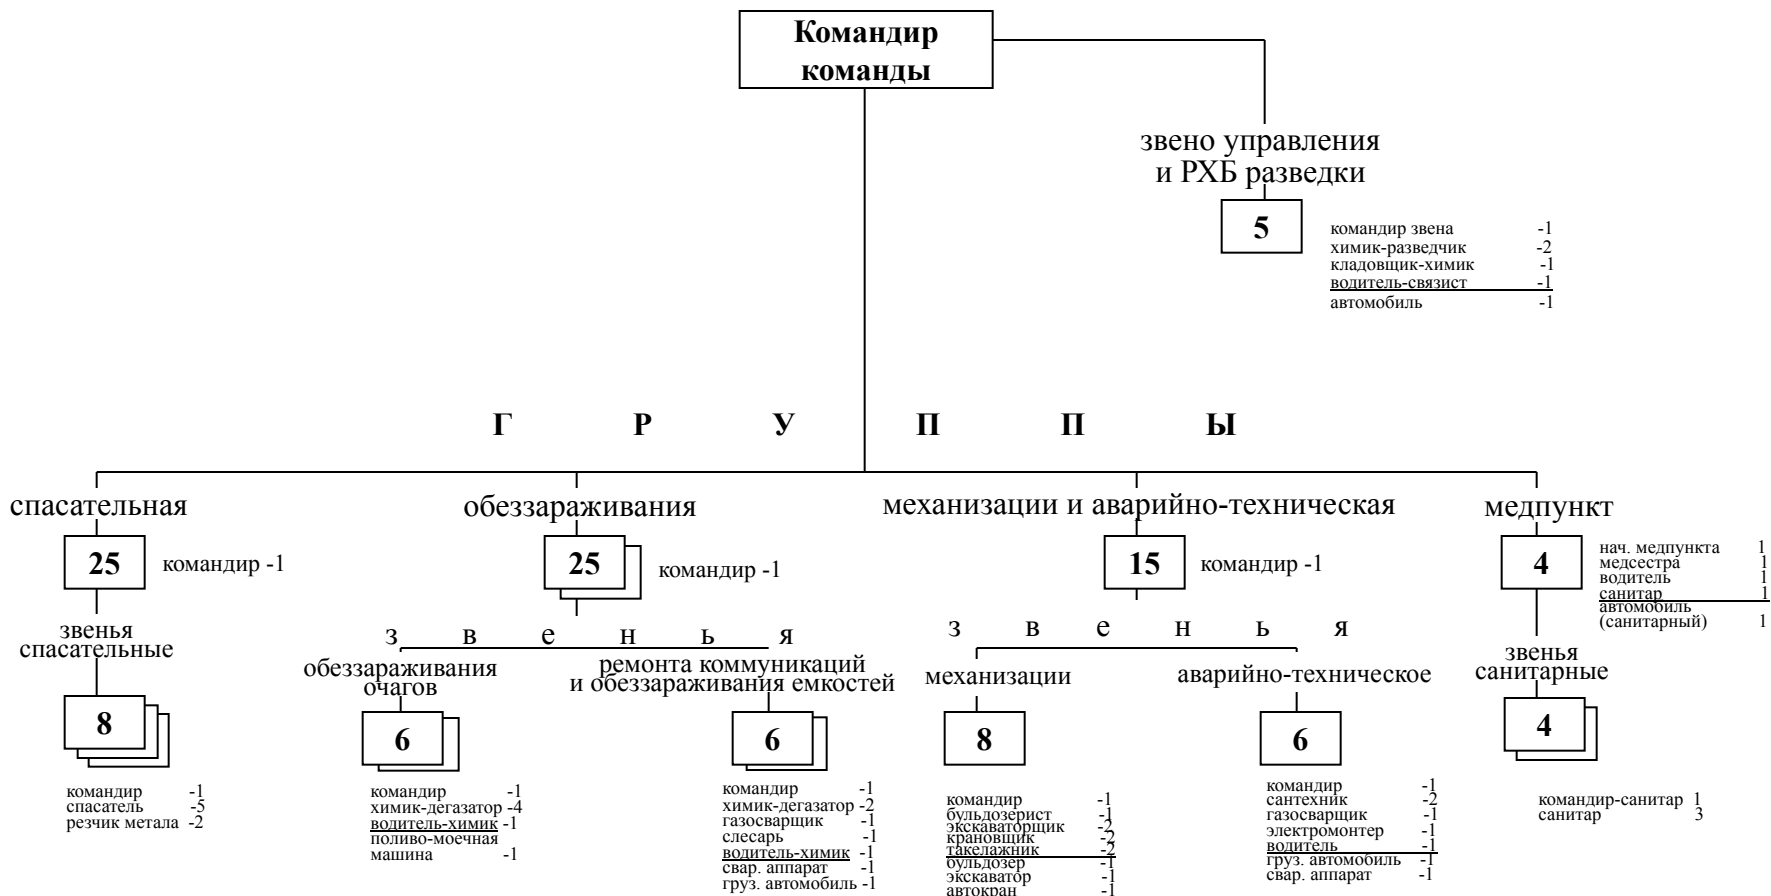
Командир команды

звено управления и РХБ разведки

5

командир звена -1
химик-разведчик -2
кладовщик-химик -1
водитель-связист -1
автомобиль -1

Г Р У П П Ы

спасательная

25

командир -1

звенья спасательные

8

командир -1
спасатель -5
резчик метала -2

обеззараживания

25

командир -1

з в е н ь я

обеззараживания очагов

6

командир -1
химик-дегазатор -4
водитель-химик -1
поливо-моечная машина -1

ремонта коммуникаций и обеззараживания емкостей

6

командир -1
химик-дегазатор -2
газосварщик -1
слесарь -1
водитель-химик -1
свар. аппарат -1
груз. автомобиль -1

механизации и аварийно-техническая

15

командир -1

з в е н ь я

механизации

8

командир -1
бульдозерист -1
экскаваторщик -2
крановщик -2
такелажник -2
бульдозер -1
экскаватор -1
автокран -1

аварийно-техническое

6

командир -1
сантехник -2
газосварщик -1
электромонтер -1
водитель -1
груз. автомобиль -1
свар. аппарат -1

медпункт

4

нач. медпункта 1
медсестра 1
водитель 1
санитар 1
автомобиль (санитарный) 1

звенья санитарные

4

командир-санитар 1
санитар 3